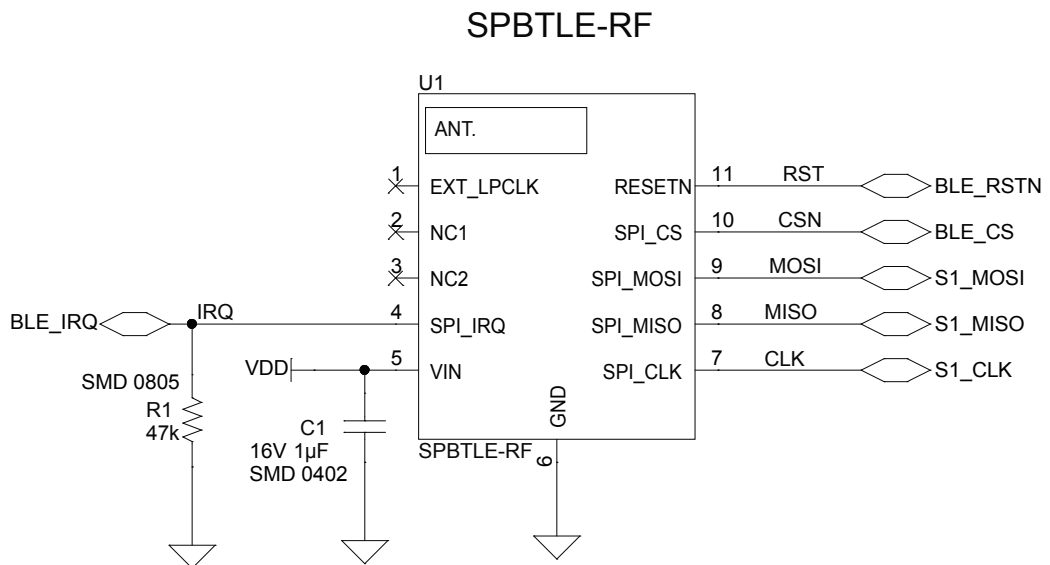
SPBTLE-RF

U1

ANT.

1 EXT_LPCLK
2 NC1
3 NC2
4 SPI_IRQ
5 VIN

RESETN 11 RST BLE_RSTN
SPI_CS 10 CSN BLE_CS
SPI_MOSI 9 MOSI S1_MOSI
SPI_MISO 8 MISO S1_MISO
SPI_CLK 7 CLK S1_CLK

BLE_IRQ
IRQ
VDD

SMD 0805
R1
47k

C1
16V 1µF
SMD 0402

GND
SPBTLE-RF
6